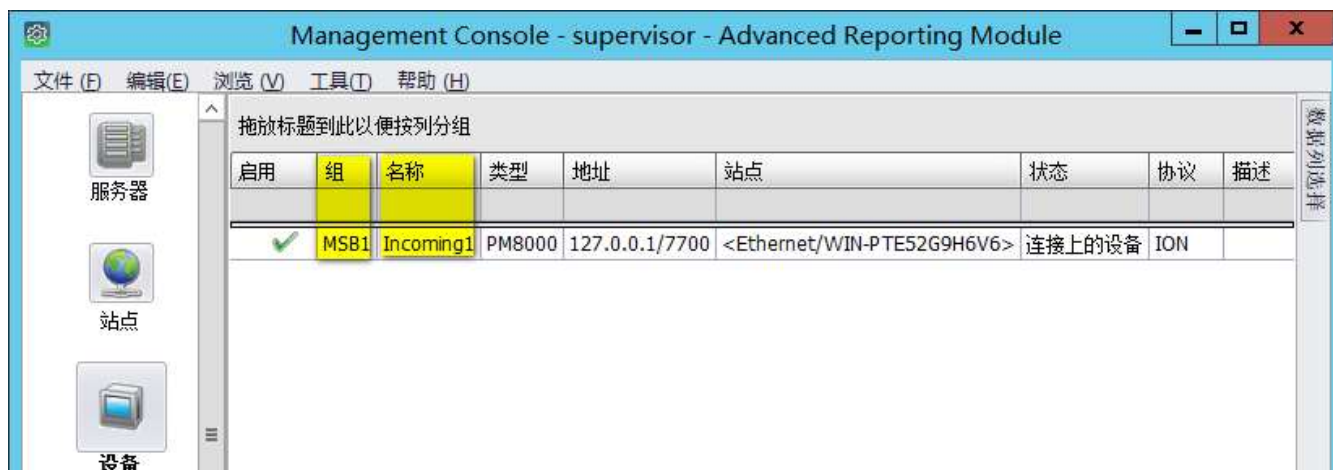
Management Console - supervisor - Advanced Reporting Module

文件 (F) 编辑(E) 浏览 (V) 工具(T) 帮助 (H)

服务器

站点

设备

拖放标题到此以便按列分组

| 启用 | 组 | 名称 | 类型 | 地址 | 站点 | 状态 | 协议 | 描述 |
|---|---|---|---|---|---|---|---|---|
| | | | | | | | | |
| ✔ | MSB1 | Incoming1 | PM8000 | 127.0.0.1/7700 | <Ethernet/WIN-PTE52G9H6V6> | 连接上的设备 | ION | |

数据列选择